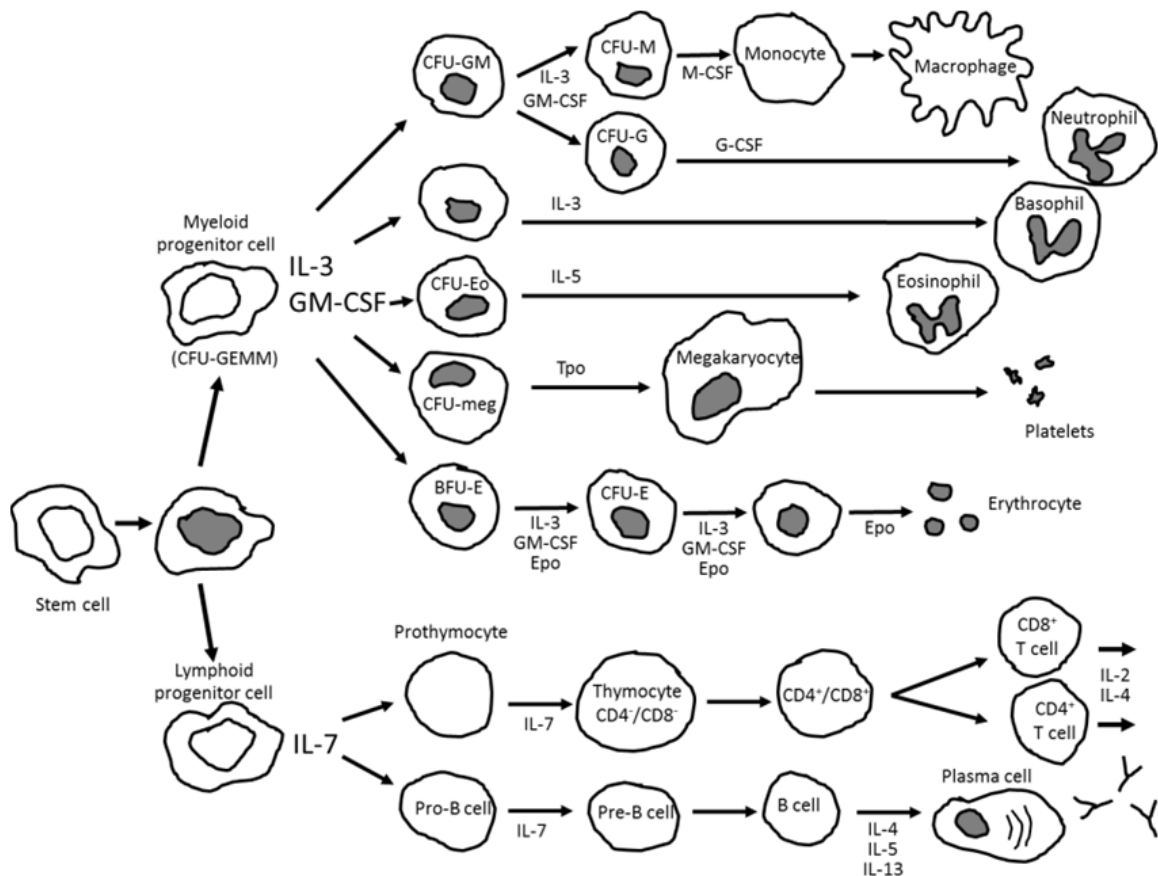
CFU-GM

CFU-M

Monocyte

Macrophage

IL-3
GM-CSF

M-CSF

CFU-G

G-CSF

Neutrophil

Myeloid progenitor cell

IL-3

Basophil

IL-3
GM-CSF

CFU-Eo

IL-5

Eosinophil

(CFU-GEMM)

CFU-meg

Tpo

Megakaryocyte

Platelets

BFU-E

CFU-E

Epo

Erythrocyte

IL-3
GM-CSF
Epo

IL-3
GM-CSF
Epo

Stem cell

Prothymocyte

$CD8^+$
T cell

Lymphoid progenitor cell

Thymocyte
$CD4^-/CD8^-$

$CD4^+/CD8^+$

IL-2
IL-4

IL-7

IL-7

$CD4^+$
T cell

Plasma cell

Pro-B cell

Pre-B cell

B cell

IL-7

IL-4
IL-5
IL-13